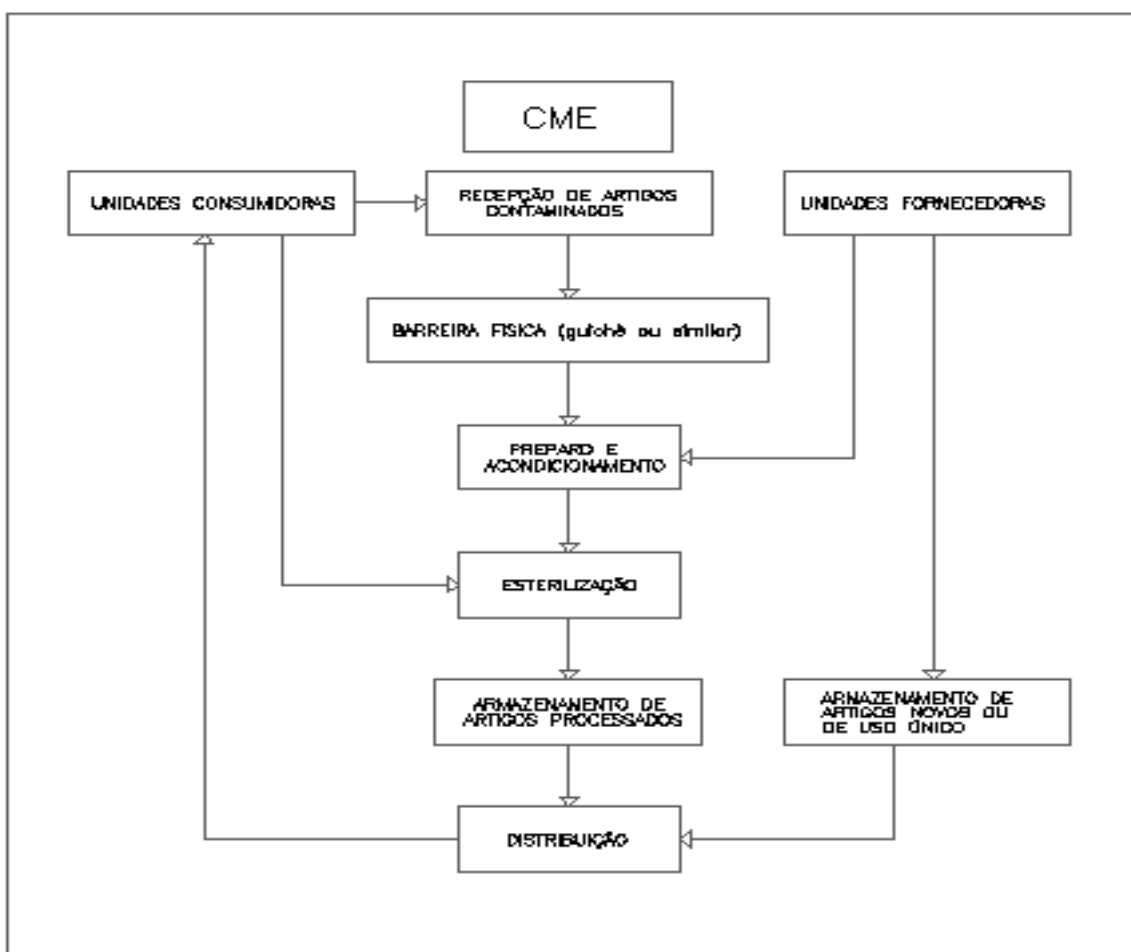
CME

UNIDADES CONSUMIDORAS

RECEPÇÃO DE ARTIGOS CONTAMINADOS

UNIDADES FORNECEDORAS

BARREIRA FISICA (guichê ou similar)

PREPARO E ACONDICIONAMENTO

ESTERILIZAÇÃO

ARMAZENAMENTO DE ARTIGOS PROCESSADOS

ARMAZENAMENTO DE ARTIGOS NOVOS OU DE USO ÚNICO

DISTRIBUIÇÃO